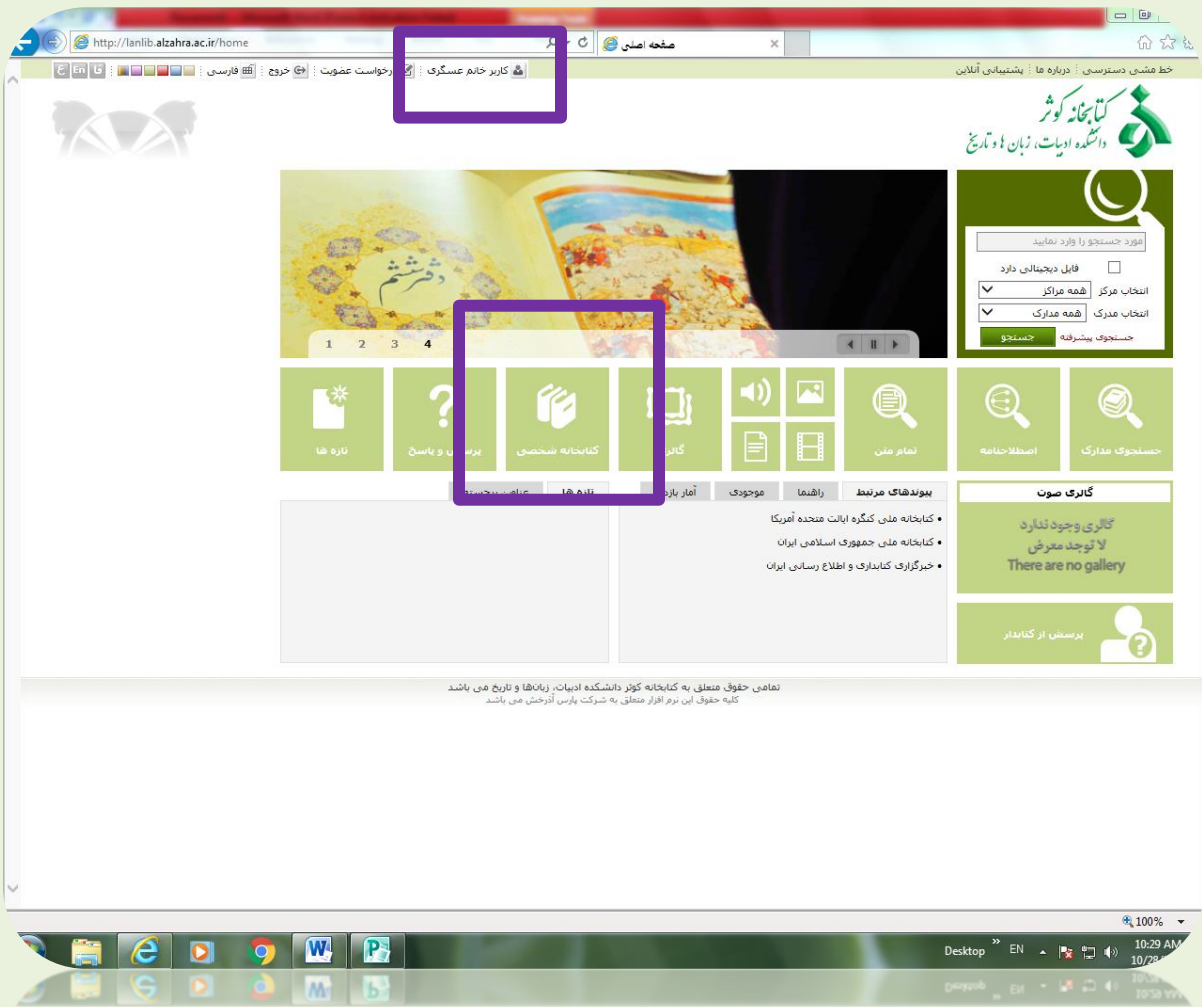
http://lanlib.alzahra.ac.ir/home

صفحه اصلی

خط مشی دسترسی | درباره ما | پشتیبانی آنلاین

کاربر خانم عسگری | درخواست عضویت | خروج | فارسی | En | ع

کتابخانه کوثر
دانشکده ادبیات، زبان ها و تاریخ

مورد جستجو را وارد نمایید
فایل دیجیتالی دارد
انتخاب مرکز همه مراکز
انتخاب مدرک همه مدارک
جستجوی پیشرفته جستجو

دفتر ششم

1 2 3 4

جستجوی مدارک | اصطلاحنامه | تمام متن | گالری | کتابخانه شخصی | پرسش و پاسخ | تازه ها

گالری صوت
گالری وجود ندارد
لا توجد معرض
There are no gallery

پرسش از کتابدار

پیوندهای مرتبط | راهنما | موجودی | آمار بازدید | تازه ها | عناوین پرجستجو

• کتابخانه ملی کنگره ایالت متحده آمریکا
• کتابخانه ملی جمهوری اسلامی ایران
• خبرگزاری کتابداری و اطلاع رسانی ایران

تمامی حقوق متعلق به کتابخانه کوثر دانشکده ادبیات، زبانها و تاریخ می باشد
کلیه حقوق این نرم افزار متعلق به شرکت پارس آذرخش می باشد

100%

Desktop EN 10:29 AM 10/28